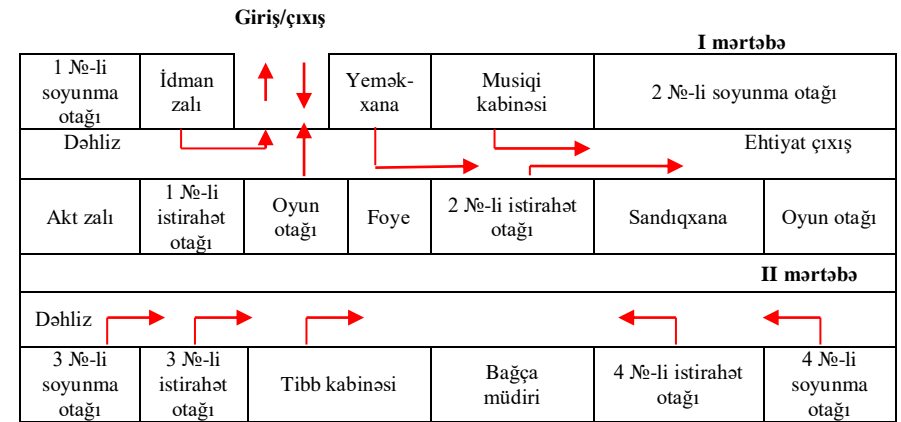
Giriş/çıxış

I mərtəbə

| 1 №-li soyunma otağı | İdman zalı | | Yeməkxana | Musiqi kabinəsi | 2 №-li soyunma otağı |
|---|---|---|---|---|---|

Dəhliz

Ehtiyat çıxış

| Akt zalı | 1 №-li istirahət otağı | Oyun otağı | Foye | 2 №-li istirahət otağı | Sandıqxana | Oyun otağı |
|---|---|---|---|---|---|---|

II mərtəbə

Dəhliz

| 3 №-li soyunma otağı | 3 №-li istirahət otağı | Tibb kabinəsi | Bağça müdiri | 4 №-li istirahət otağı | 4 №-li soyunma otağı |
|---|---|---|---|---|---|